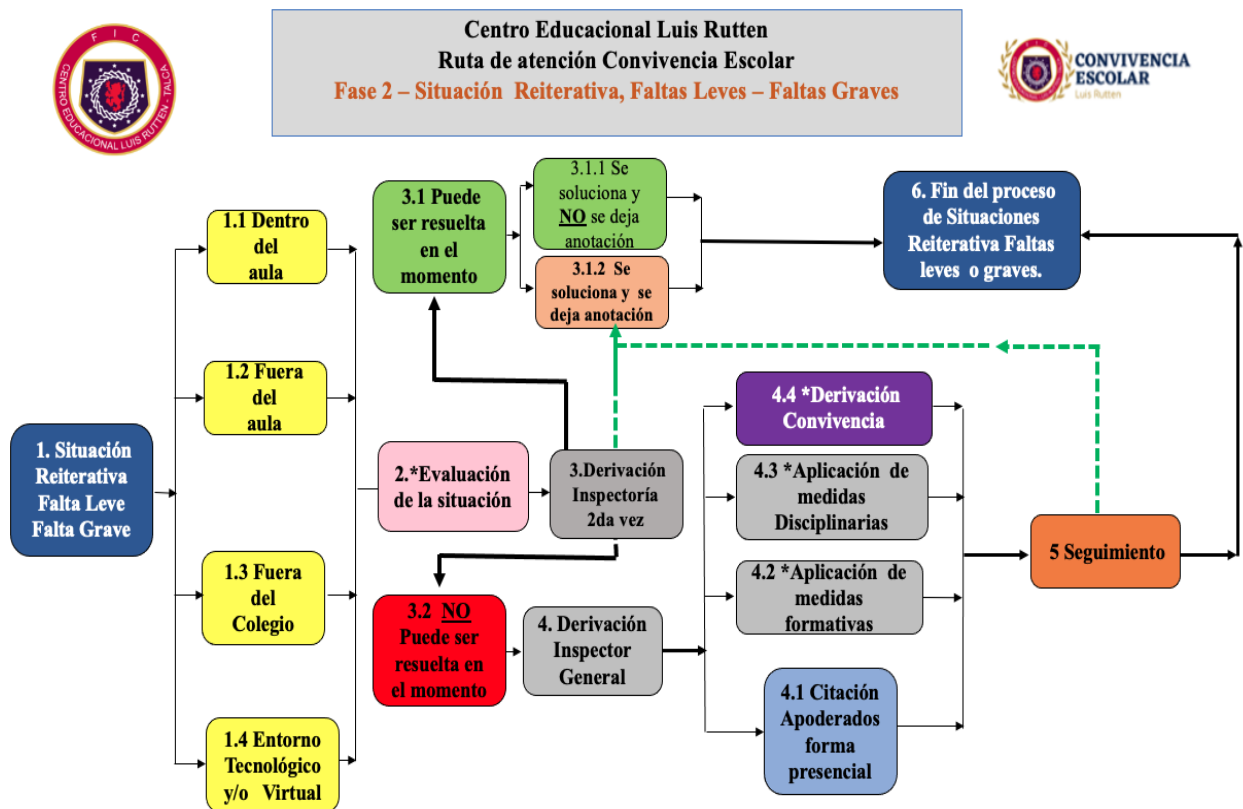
F I C
CENTRO EDUCACIONAL LUIS RUTTEN - TALCA

Centro Educacional Luis Rutten
Ruta de atención Convivencia Escolar
Fase 2 – Situación Reiterativa, Faltas Leves – Faltas Graves

CONVIVENCIA ESCOLAR
Luis Rutten

1. Situación Reiterativa Falta Leve Falta Grave

1.1 Dentro del aula

1.2 Fuera del aula

1.3 Fuera del Colegio

1.4 Entorno Tecnológico y/o Virtual

2.*Evaluación de la situación

3.Derivación Inspectoría 2da vez

3.1 Puede ser resuelta en el momento

3.1.1 Se soluciona y NO se deja anotación

3.1.2 Se soluciona y se deja anotación

6. Fin del proceso de Situaciones Reiterativa Faltas leves o graves.

3.2 NO Puede ser resuelta en el momento

4. Derivación Inspector General

4.4 *Derivación Convivencia

4.3 *Aplicación de medidas Disciplinarias

4.2 *Aplicación de medidas formativas

4.1 Citación Apoderados forma presencial

5 Seguimiento